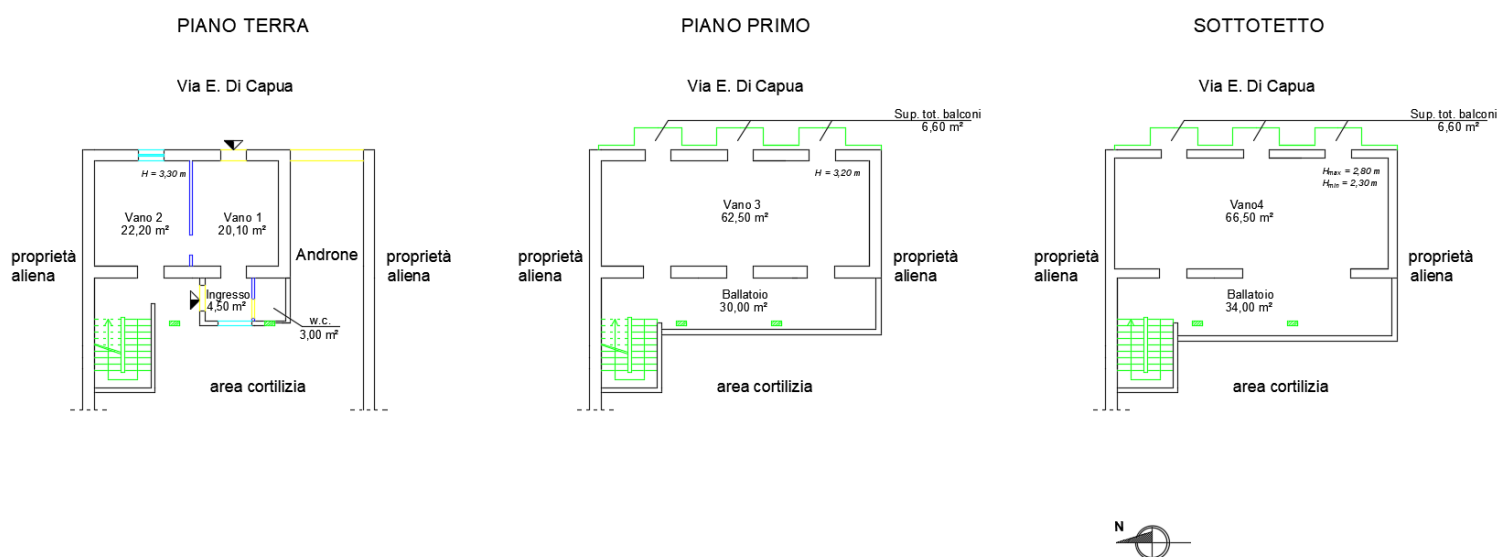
PIANO TERRA

Via E. Di Capua

H = 3,30 m

Vano 2
22,20 m²

Vano 1
20,10 m²

Androne

proprietà aliena

proprietà aliena

Ingresso
4,50 m²

w.c.
3,00 m²

area cortilizia

PIANO PRIMO

Via E. Di Capua

Sup. tot. balconi
6,60 m²

H = 3,20 m

Vano 3
62,50 m²

proprietà aliena

proprietà aliena

Ballatoio
30,00 m²

area cortilizia

SOTTOTETTO

Via E. Di Capua

Sup. tot. balconi
6,60 m²

$H_{max}$ = 2,80 m
$H_{min}$ = 2,30 m

Vano4
66,50 m²

proprietà aliena

proprietà aliena

Ballatoio
34,00 m²

area cortilizia

N